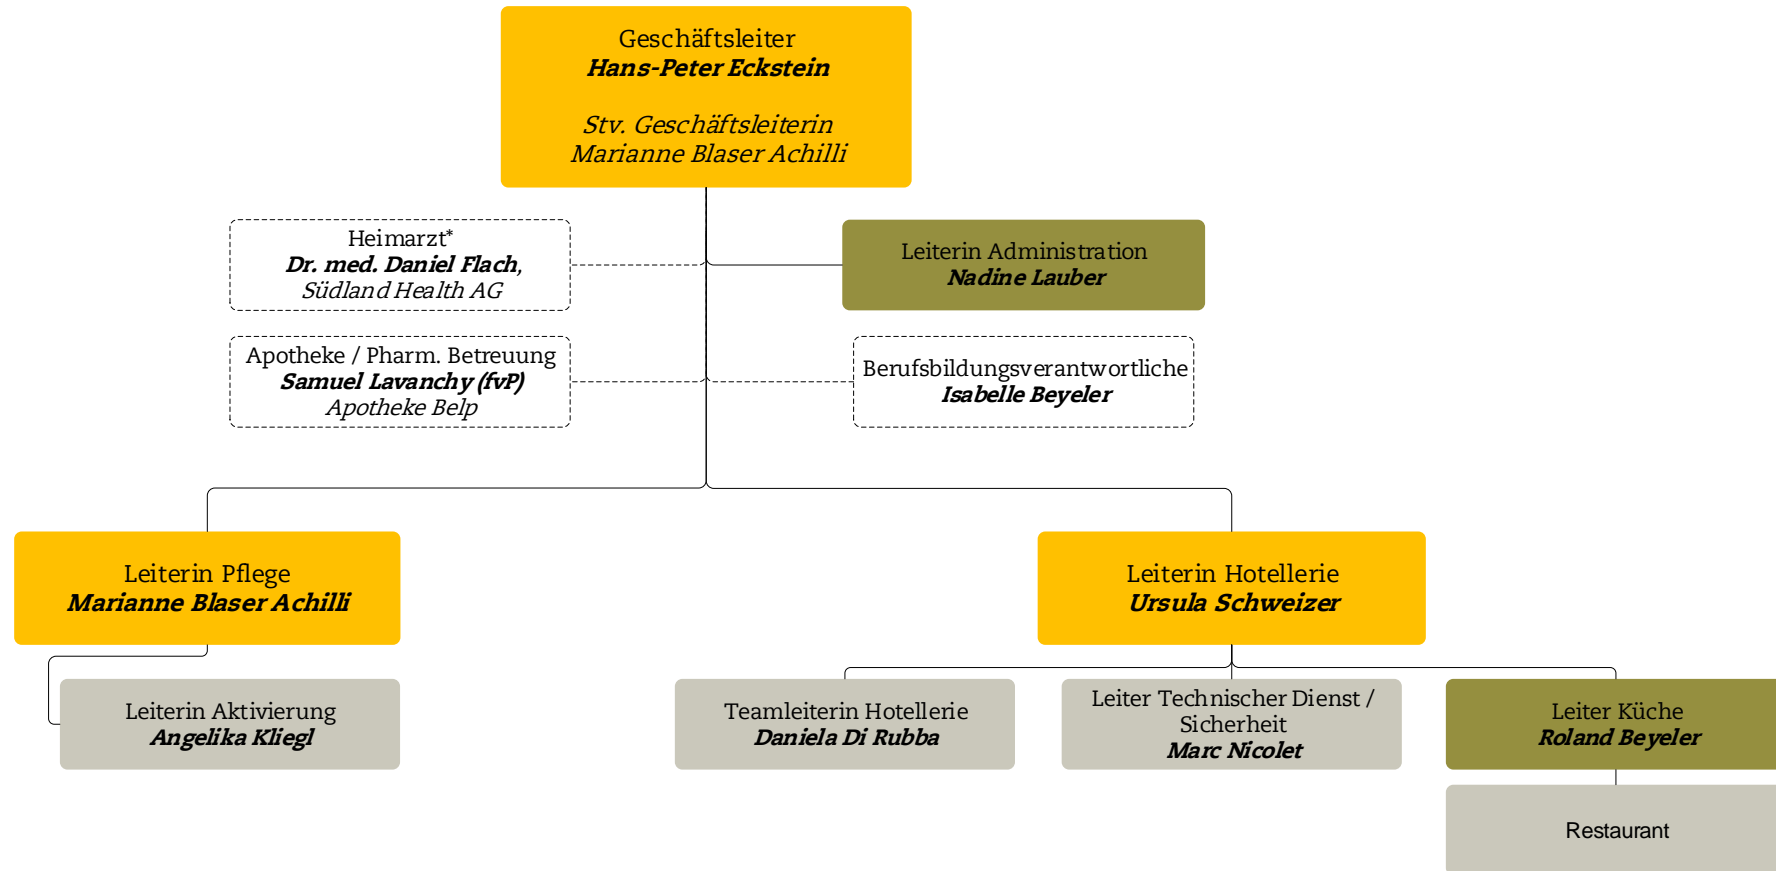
Geschäftsleiter
Hans-Peter Eckstein

Stv. Geschäftsleiterin
Marianne Blaser Achilli

Heimarzt*
Dr. med. Daniel Flach,
Südland Health AG

Leiterin Administration
Nadine Lauber

Apotheke / Pharm. Betreuung
Samuel Lavanchy (fvP)
Apotheke Belp

Berufsbildungsverantwortliche
Isabelle Beyeler

Leiterin Pflege
Marianne Blaser Achilli

Leiterin Hotellerie
Ursula Schweizer

Leiterin Aktivierung
Angelika Kliegl

Teamleiterin Hotellerie
Daniela Di Rubba

Leiter Technischer Dienst / Sicherheit
Marc Nicolet

Leiter Küche
Roland Beyeler

Restaurant